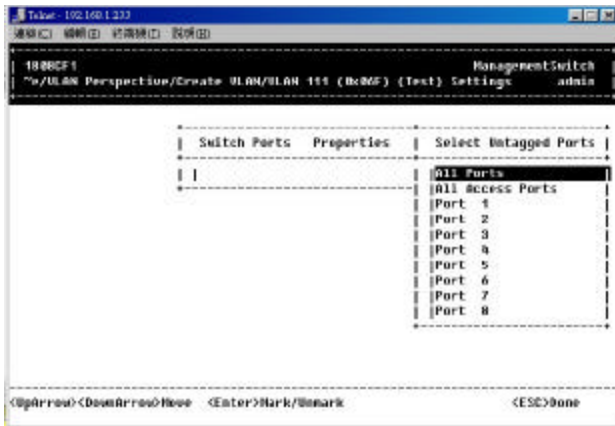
Telnet - 192.168.1.233

連線(C) 編輯(E) 終端機(T) 說明(H)

180RCF1 ManagementSwitch

~>/VLAN Perspective/Create VLAN/VLAN 111 (0x06F) (Test) Settings admin

| Switch Ports Properties | Select Untagged Ports |

All Ports
All Access Ports
Port 1
Port 2
Port 3
Port 4
Port 5
Port 6
Port 7
Port 8

<UpArrow><DownArrow>Move <Enter>Mark/Unmark <ESC>Done